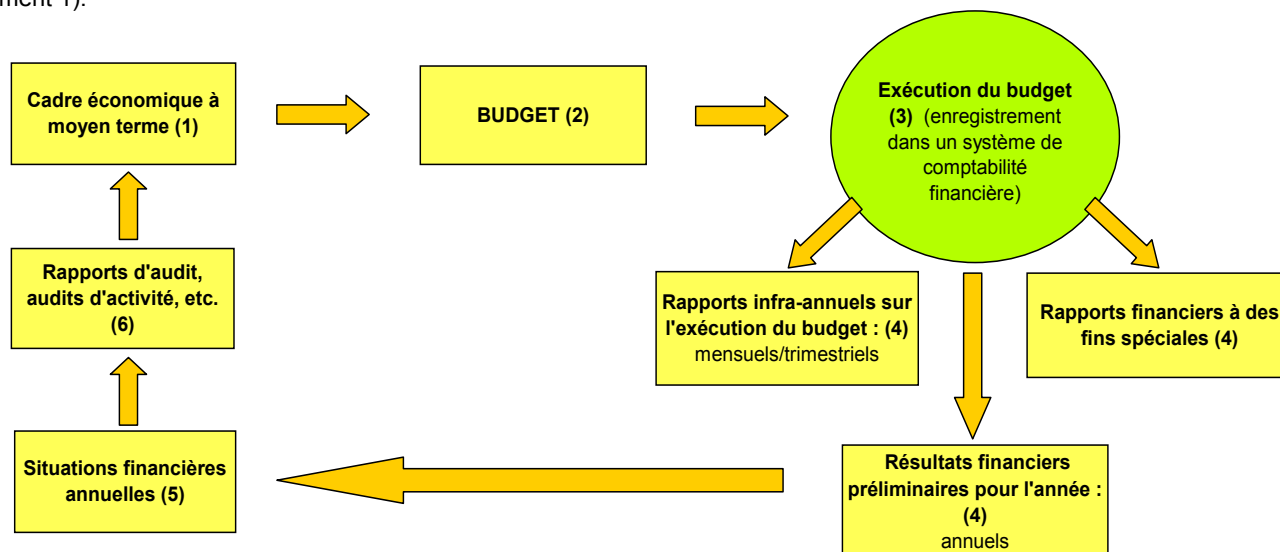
ment 1).

Cadre économique à moyen terme (1)

BUDGET (2)

Exécution du budget (3) (enregistrement dans un système de comptabilité financière)

Rapports d'audit, audits d'activité, etc. (6)

Rapports infra-annuels sur l'exécution du budget : (4) mensuels/trimestriels

Rapports financiers à des fins spéciales (4)

Situations financières annuelles (5)

Résultats financiers préliminaires pour l'année : (4) annuels